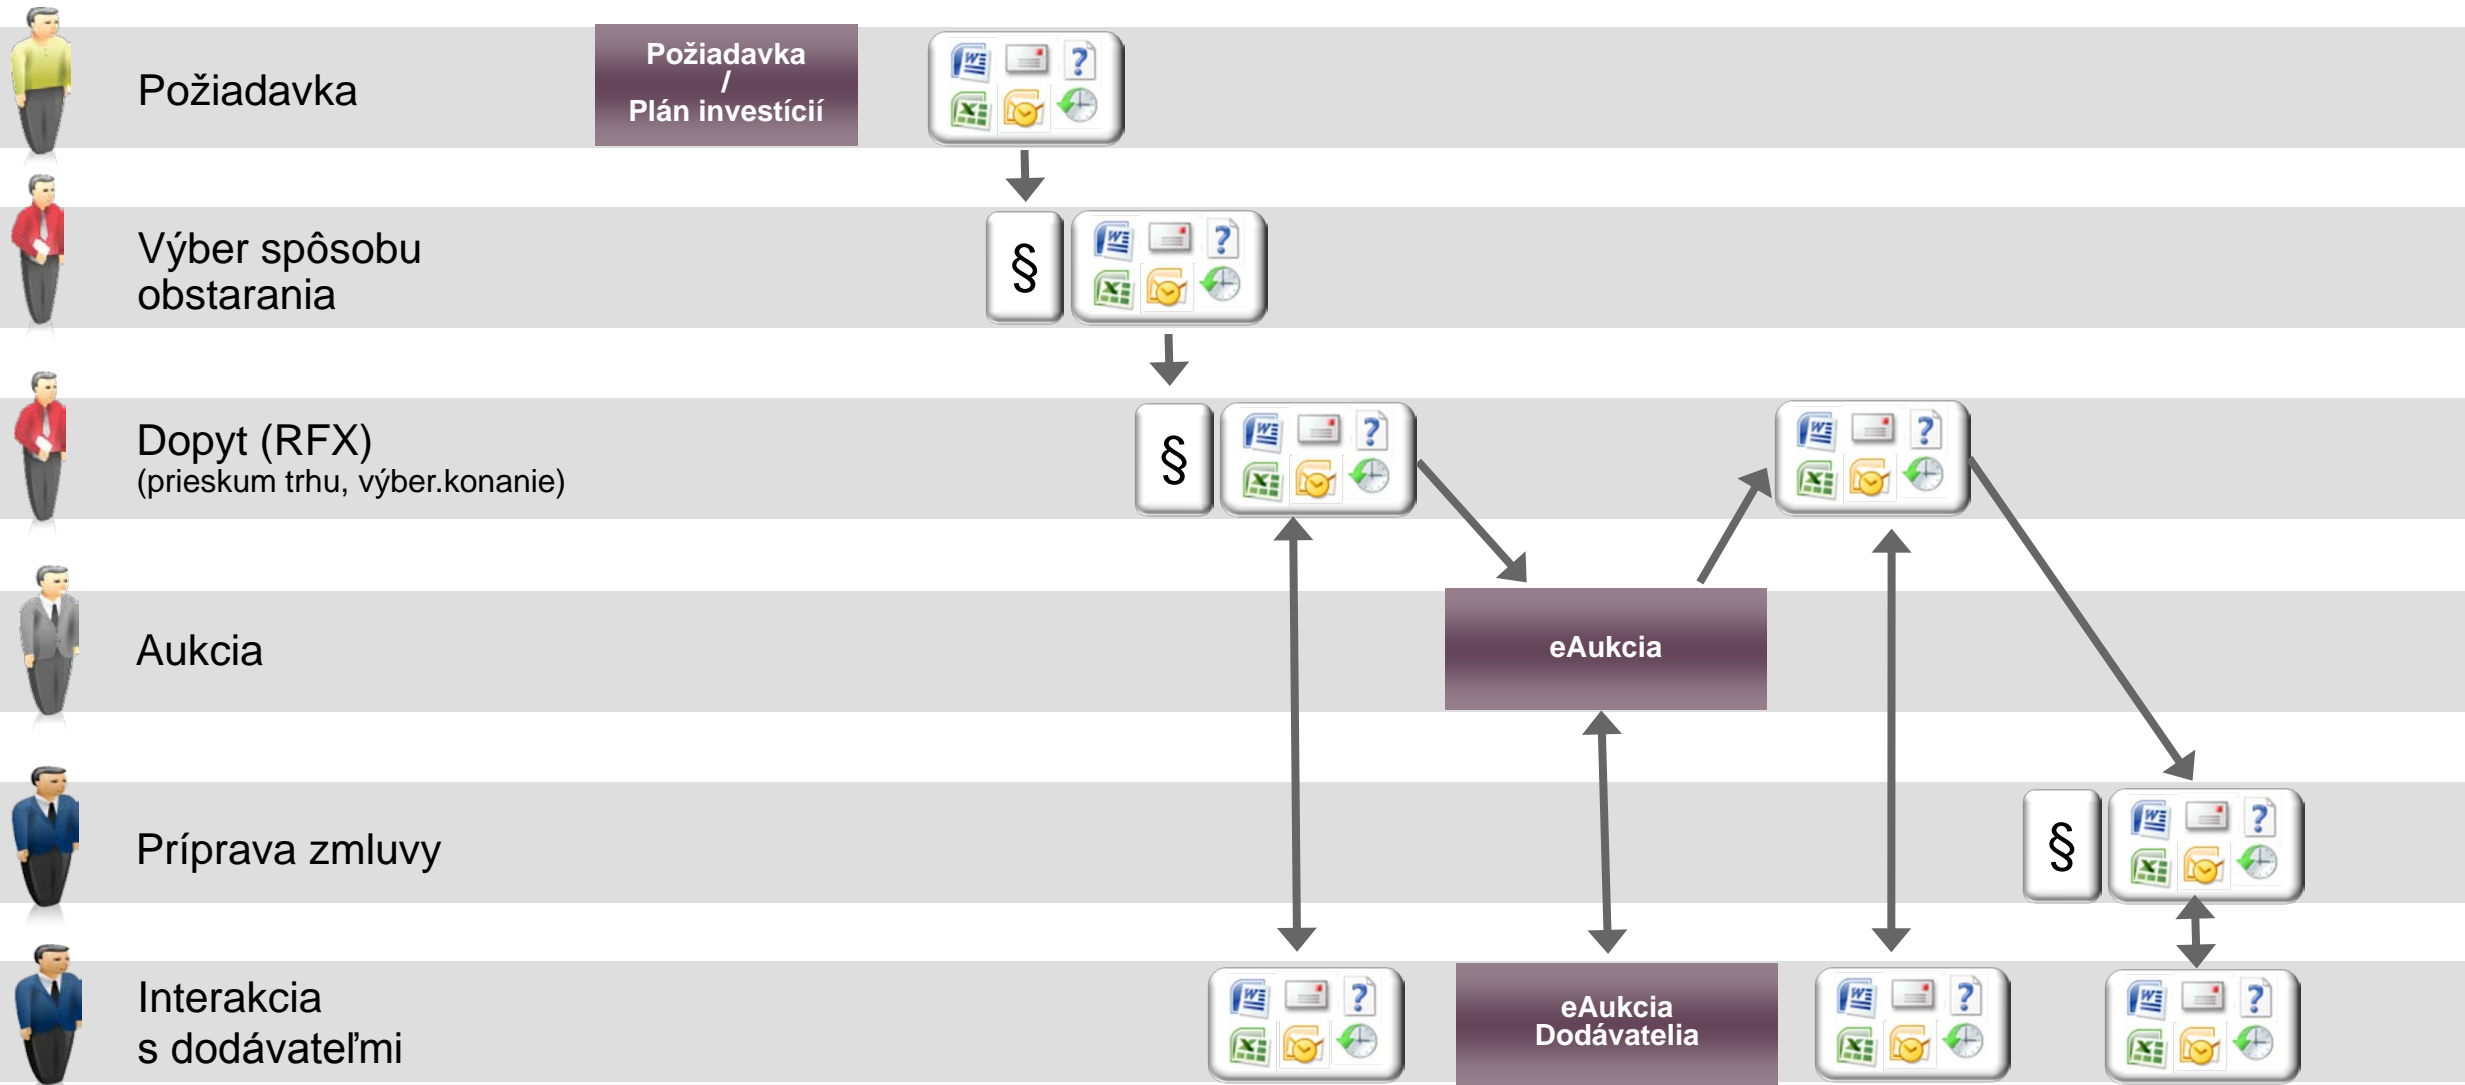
Požiadavka

Požiadavka / Plán investícií

Výber spôsobu obstarania

§

Dopyt (RFX)
(prieskum trhu, výber.konanie)

§

Aukcia

eAukcia

Príprava zmluvy

§

Interakcia s dodávateľmi

eAukcia Dodávatelia